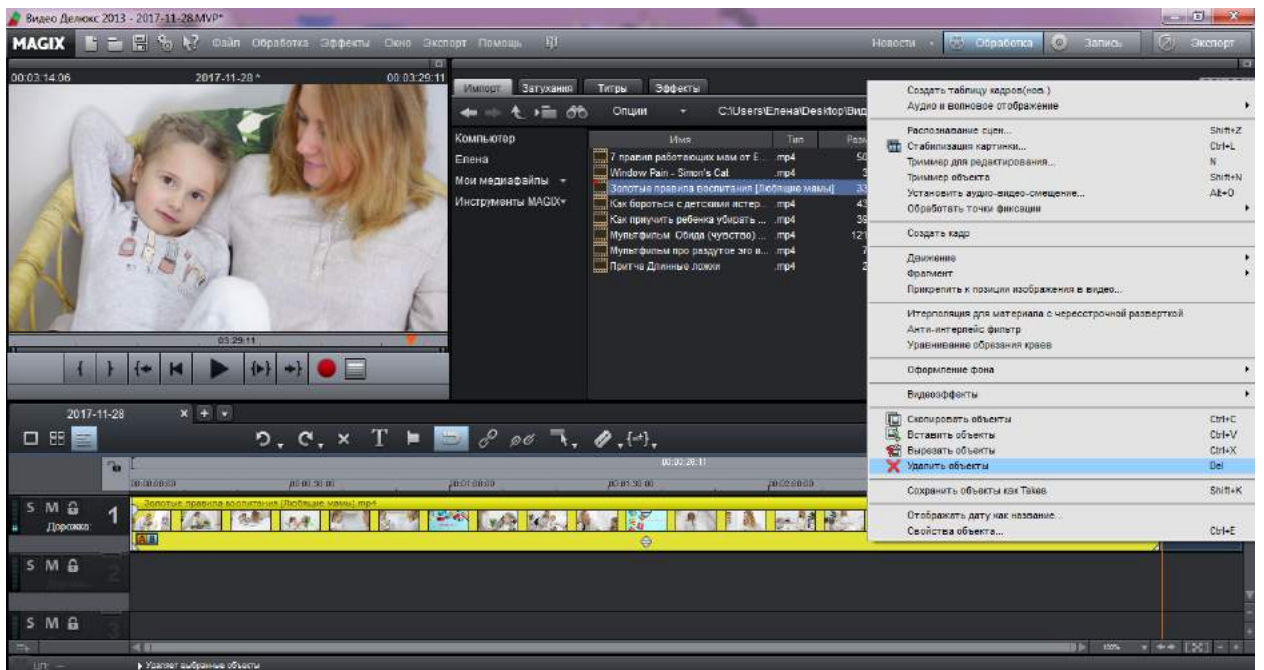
Видео Делюкс 2013 - 2017-11-28.MVP*

MAGIX Файл Обработка Эффекты Окно Экспорт Помощь

Новости Обработка Запись Экспорт

00:03:14:06 2017-11-28* 00:03:29:11

Импорт Затухания Титры Эффекты

Опции C:\Users\Елена\Desktop\Вид

Компьютер
Елена
Мои медиафайлы
Инструменты MAGIX

| Имя | Тип | Разм |
|---|---|---|
| 7 правил работающих мам от Е... | .mp4 | 50 |
| Window Pain - Simon's Cat | .mp4 | 3 |
| Золотые правила воспитания [Любящие мамы] | .mp4 | 33 |
| Как бороться с детскими истер... | .mp4 | 43 |
| Как приучить ребенка убирать ... | .mp4 | 39 |
| Мультфильм. Обида (чувство) ... | .mp4 | 121 |
| Мультфильм про раздутое эго в... | .mp4 | 7 |
| Притча Длинные ложки | .mp4 | 2 |

Создать таблицу кадров(нов.)
Аудио в волновое отображение
Распознавание сцен... Shift+Z
Стабилизация картинки... Ctrl+L
Триммер для редактирования... N
Триммер объекта Shift+N
Установить аудио-видео-смещение... Alt+0
Обработать точки фиксации
Создать кадр
Движение
Фрагмент
Прикрепить к позиции изображения в видео...
Итерполяция для материала с чересстрочной разверткой
Анти-интерлейс фильтр
Уравнивание обрезания краев
Оформление фона
Видеоэффекты
Скопировать объекты Ctrl+C
Вставить объекты Ctrl+V
Вырезать объекты Ctrl+X
Удалить объекты Del
Сохранить объекты как Takes Shift+K
Отображать дату как название
Свойства объекта... Ctrl+E

03:29:11

2017-11-28

00:00:00:00 00:00:30:00 00:01:00:00 00:01:30:00 00:02:00:00 00:03:26:11

S M Дорожка 1
Золотые правила воспитания [Любящие мамы].mp4
S M 2
S M 3

100%

Удаляет выбранные объекты